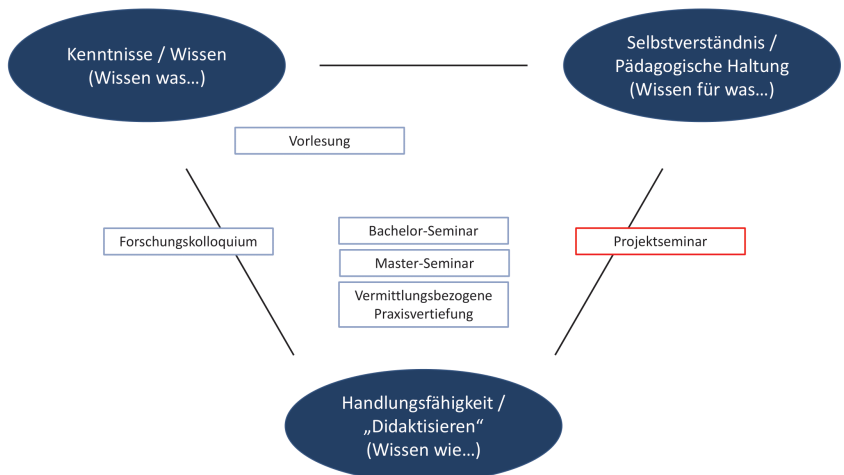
Kenntnisse / Wissen
(Wissen was…)

Selbstverständnis / Pädagogische Haltung
(Wissen für was…)

Vorlesung

Forschungskolloquium

Bachelor-Seminar

Master-Seminar

Vermittlungsbezogene Praxisvertiefung

Projektseminar

Handlungsfähigkeit /
„Didaktisieren“
(Wissen wie…)